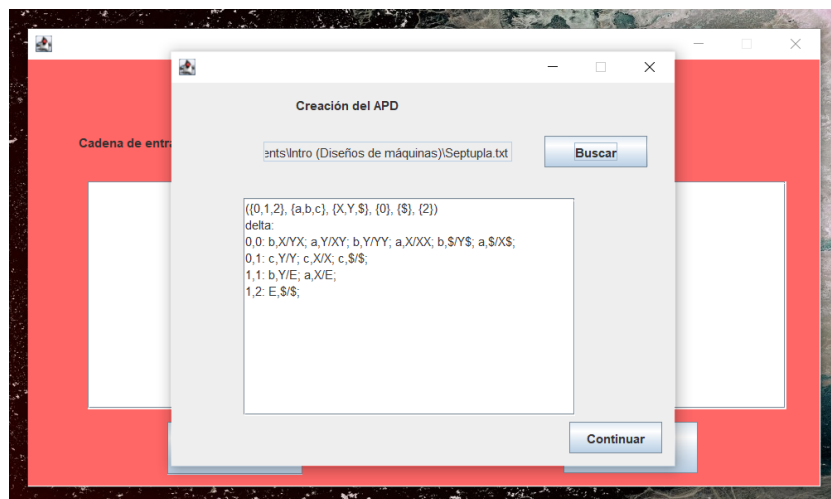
Cadena de entra

Creación del APD

ents\Intro (Diseños de máquinas)\Septupla.txt

Buscar

({0,1,2}, {a,b,c}, {X,Y,$}, {0}, {$}, {2})
delta:
0,0: b,X/YX; a,Y/XY; b,Y/YY; a,X/XX; b,$/Y$; a,$/X$;
0,1: c,Y/Y; c,X/X; c,$/$;
1,1: b,Y/E; a,X/E;
1,2: E,$/$;

Continuar